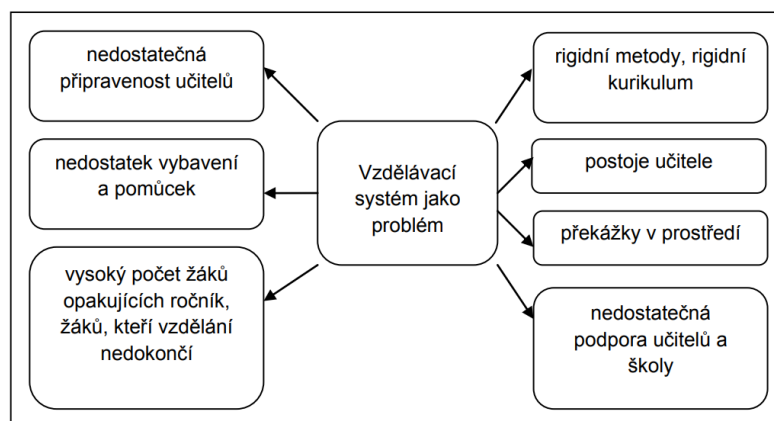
Vzdělávací systém jako problém

nedostatečná připravenost učitelů

nedostatek vybavení a pomůcek

vysoký počet žáků opakujících ročník, žáků, kteří vzdělání nedokončí

rigidní metody, rigidní kurikulum

postoje učitele

překážky v prostředí

nedostatečná podpora učitelů a školy